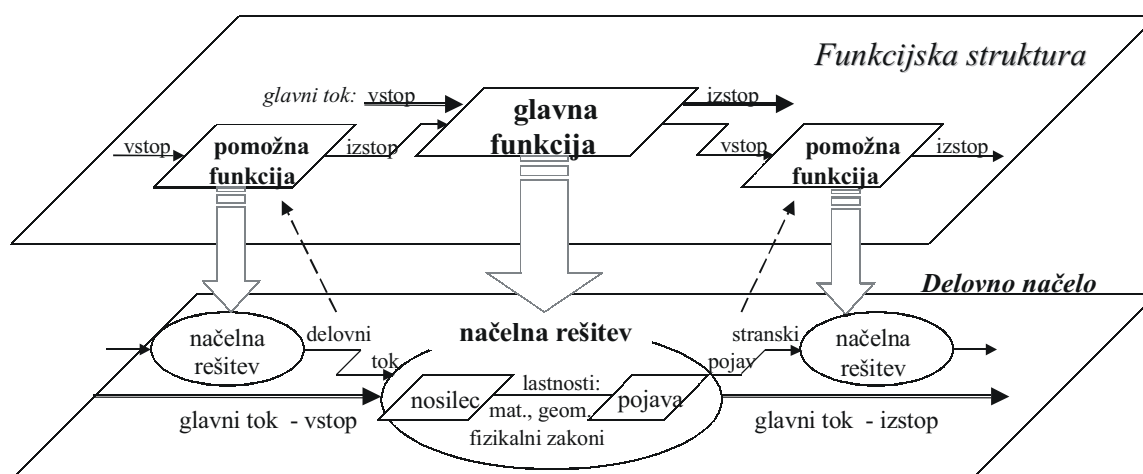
Funkcijska struktura

glavni tok: vstop

glavna funkcija

izstop

vstop

pomožna funkcija

izstop

vstop

pomožna funkcija

izstop

Delovno načelo

načelna rešitev

delovni tok

načelna rešitev

stranski pojav

načelna rešitev

nosilec

lastnosti: mat., geom., fizikalni zakoni

pojava

glavni tok - vstop

glavni tok - izstop